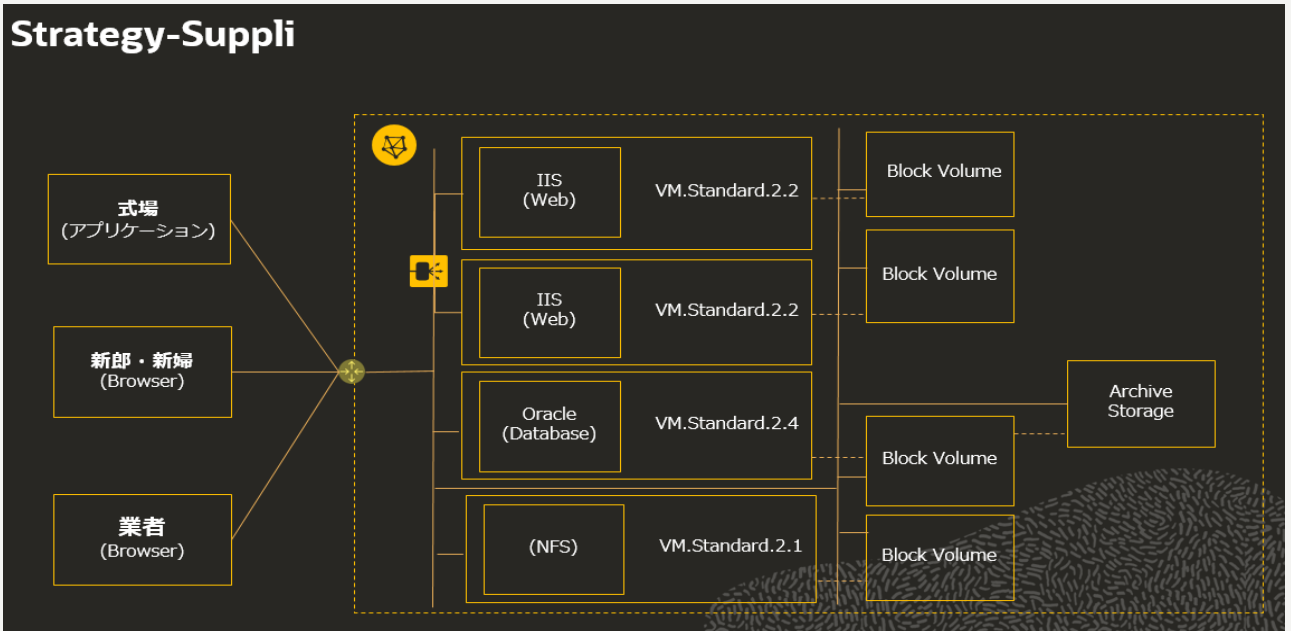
Strategy-Suppli

式場
(アプリケーション)

新郎・新婦
(Browser)

業者
(Browser)

IIS
(Web)

VM.Standard.2.2

IIS
(Web)

VM.Standard.2.2

Oracle
(Database)

VM.Standard.2.4

(NFS)

VM.Standard.2.1

Block Volume

Block Volume

Block Volume

Block Volume

Archive
Storage